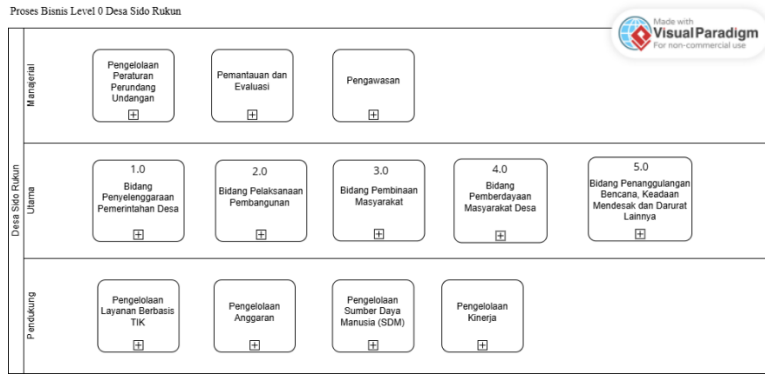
Proses Bisnis Level 0 Desa Sido Rukun

Made with
Visual Paradigm
For non-commercial use

Desa Sido Rukun

Manajerial

Pengelolaan Peraturan Perundang Undangan

Pemantauan dan Evaluasi

Pengawasan

Utama

1.0
Bidang Penyelenggaraan Pemerintahan Desa

2.0
Bidang Pelaksanaan Pembangunan

3.0
Bidang Pembinaan Masyarakat

4.0
Bidang Pemberdayaan Masyarakat Desa

5.0
Bidang Penanggulangan Bencana, Keadaan Mendesak dan Darurat Lainnya

Pendukung

Pengelolaan Layanan Berbasis TIK

Pengelolaan Anggaran

Pengelolaan Sumber Daya Manusia (SDM)

Pengelolaan Kinerja